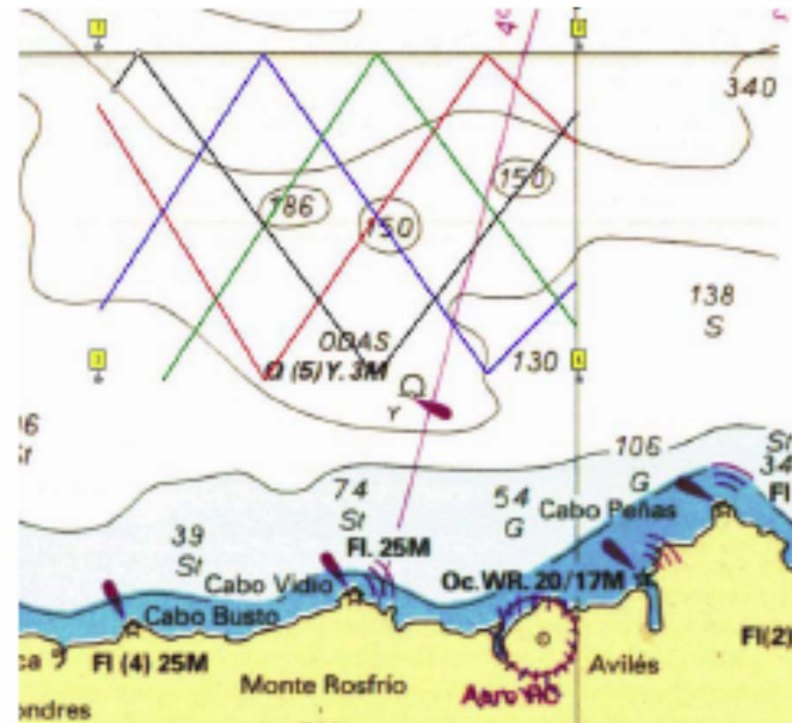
340

186

150

150

138
S

ODAS
Q (5) Y. 3M

130

Y

16
St

106

St
34
Fl

G

74
St

54
G

Cabo Peñas

39
St

Cabo Vidio

Fl. 25M

Oc.WR. 20/17M

Cabo Busto

ca

Fl (4) 25M

Fl(2)

Monte Rosfrio

Aero RC

Avilés

ondres